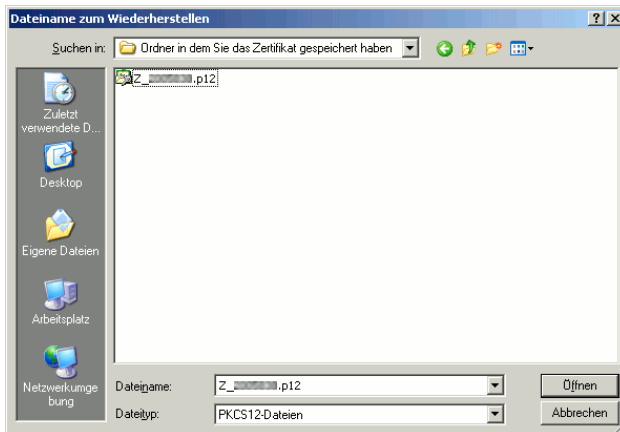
Dateiname zum Wiederherstellen

?

X

Suchen in: Ordner in dem Sie das Zertifikat gespeichert haben

Z_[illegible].p12

Zuletzt verwendete D...

Desktop

Eigene Dateien

Arbeitsplatz

Netzwerkumgebung

Dateiname: Z_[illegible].p12

Dateityp: PKCS12-Dateien

Öffnen

Abbrechen